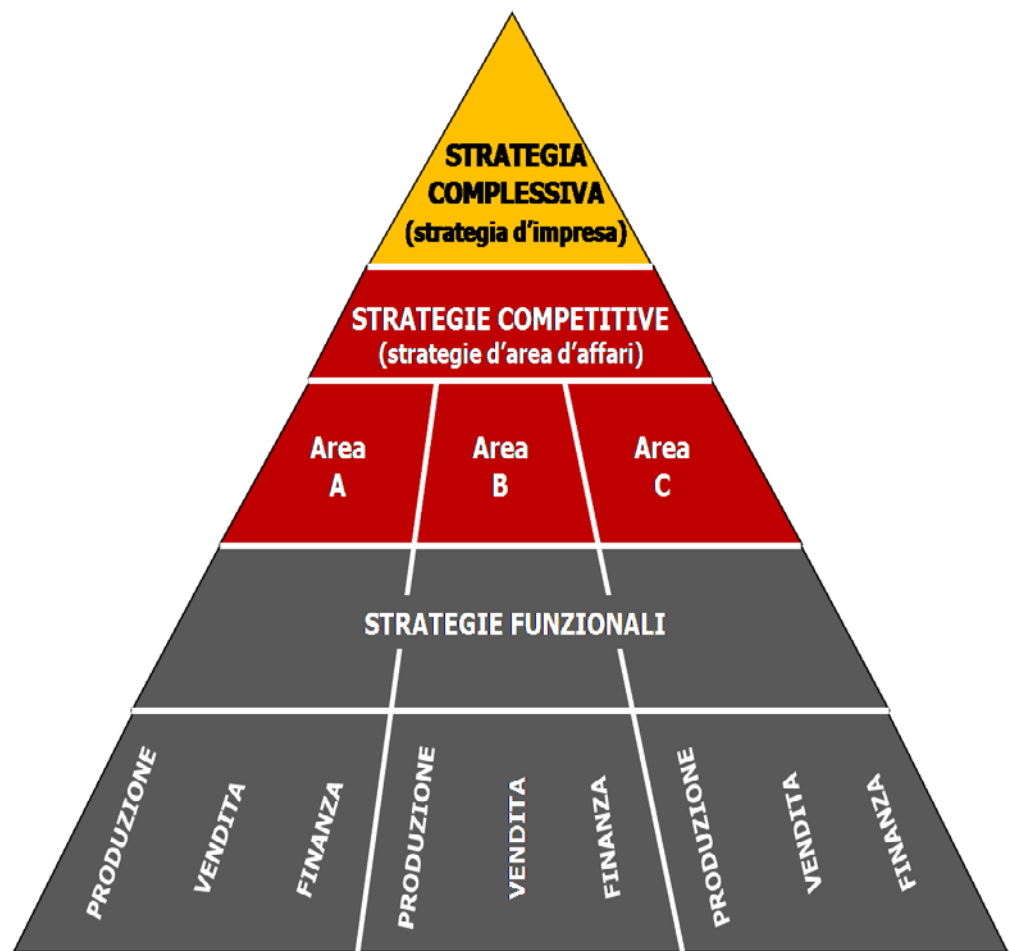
STRATEGIA COMPLESSIVA
(strategia d'impresa)

STRATEGIE COMPETITIVE
(strategie d'area d'affari)

Area A

Area B

Area C

STRATEGIE FUNZIONALI

PRODUZIONE

VENDITA

FINANZA

PRODUZIONE

VENDITA

FINANZA

PRODUZIONE

VENDITA

FINANZA